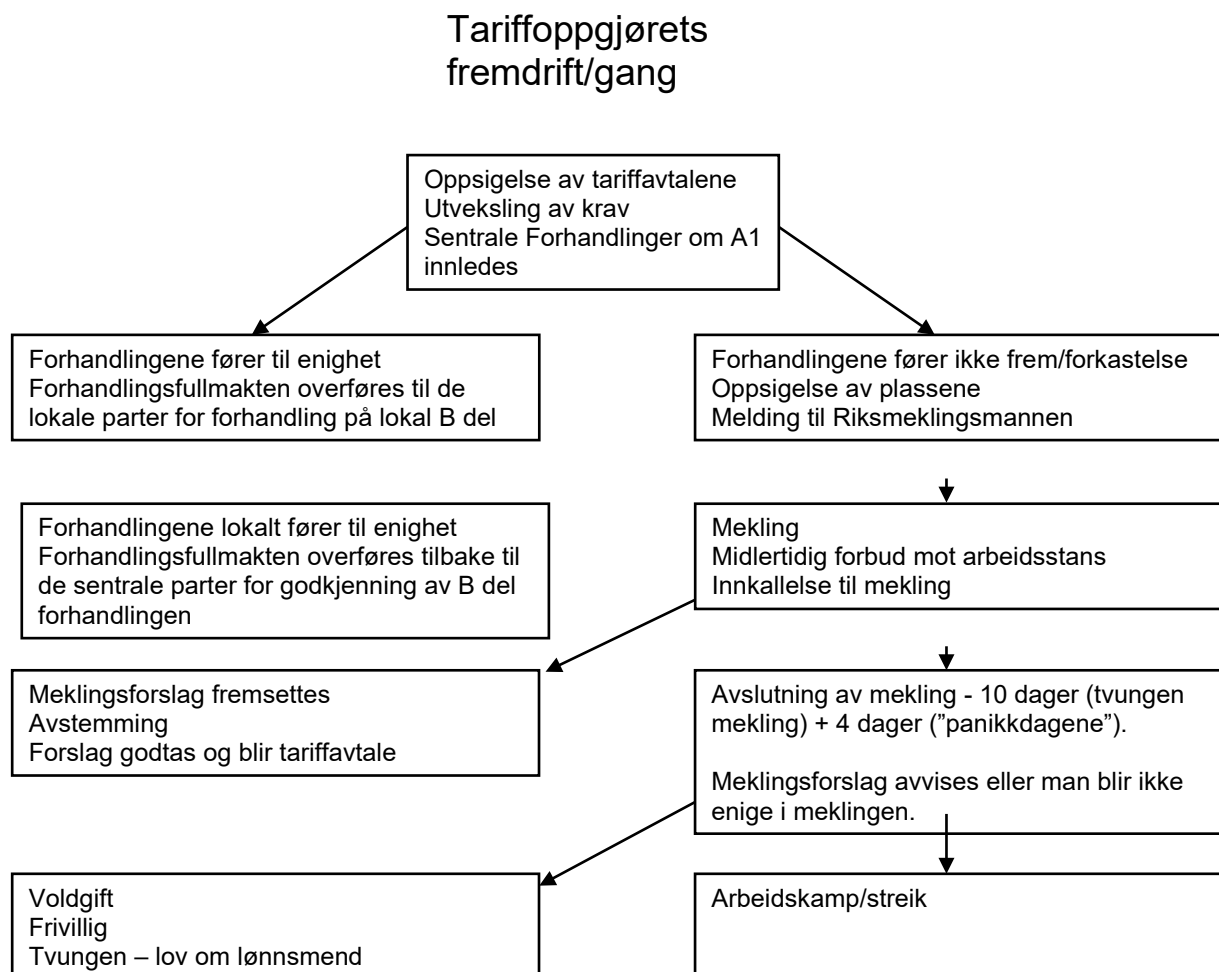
Tariffoppgjørets fremdrift/gang

Oppsigelse av tariffavtalene
Utveksling av krav
Sentrale Forhandlinger om A1 innledes

Forhandlingene fører til enighet
Forhandlingsfullmakten overføres til de lokale parter for forhandling på lokal B del

Forhandlingene fører ikke frem/forkastelse
Oppsigelse av plassene
Melding til Riksmeklingsmannen

Forhandlingene lokalt fører til enighet
Forhandlingsfullmakten overføres tilbake til de sentrale parter for godkjenning av B del forhandlingen

Mekling
Midlertidig forbud mot arbeidsstans
Innkallelse til mekling

Meklingsforslag fremsettes
Avstemming
Forslag godtas og blir tariffavtale

Avslutning av mekling - 10 dager (tvungen mekling) + 4 dager ("panikkdagene").

Meklingsforslag avvises eller man blir ikke enige i meklingen.

Voldgift
Frivillig
Tvungen – lov om lønnsmend

Arbeidskamp/streik